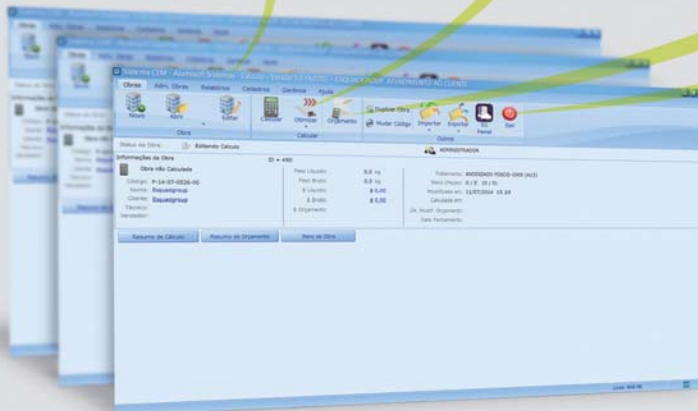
Sistema CEM - Alumisoft Sistemas - Cálculo - Versão 13.03.001 - ESQUADGROUP ATENDIMENTO AO CLIENTE

Obras | Adm. Obras | Relatórios | Cadastros | Gerência | Ajuda

Novo | Abrir | Editar | Obra

Calcular | Otimizar | Orçamento | Calcular

Duplicar Obra | Mudar Código | Importar | Exportar | Eu Painel | Sair | Outros

Status da Obra: Editando Cálculo

ADMINISTRADOR

Informações da Obra | ID = 490

Obra não Calculada

Código: P-14-07-0026-00
Nome: Esquadgroup
Cliente: Esquadgroup
Técnico:
Vendedor:

Peso Líquido: 0,0 kg
Peso Bruto: 0,0 kg
$ Líquido: $ 0,00
$ Bruto: $ 0,00
$ Orçamento:

Tratamento: ANODIZADO FOSCO-1000 (A13)
Itens (Peças): 0 / 0 (0 / 0)
Modificada em: 11/07/2014 15:10
Calculada em:
Dt. Modif. Orçamento:
Data Fechamento:

Resumo de Cálculo | Resumo de Orçamento | Itens da Obra

Linha: 600.00